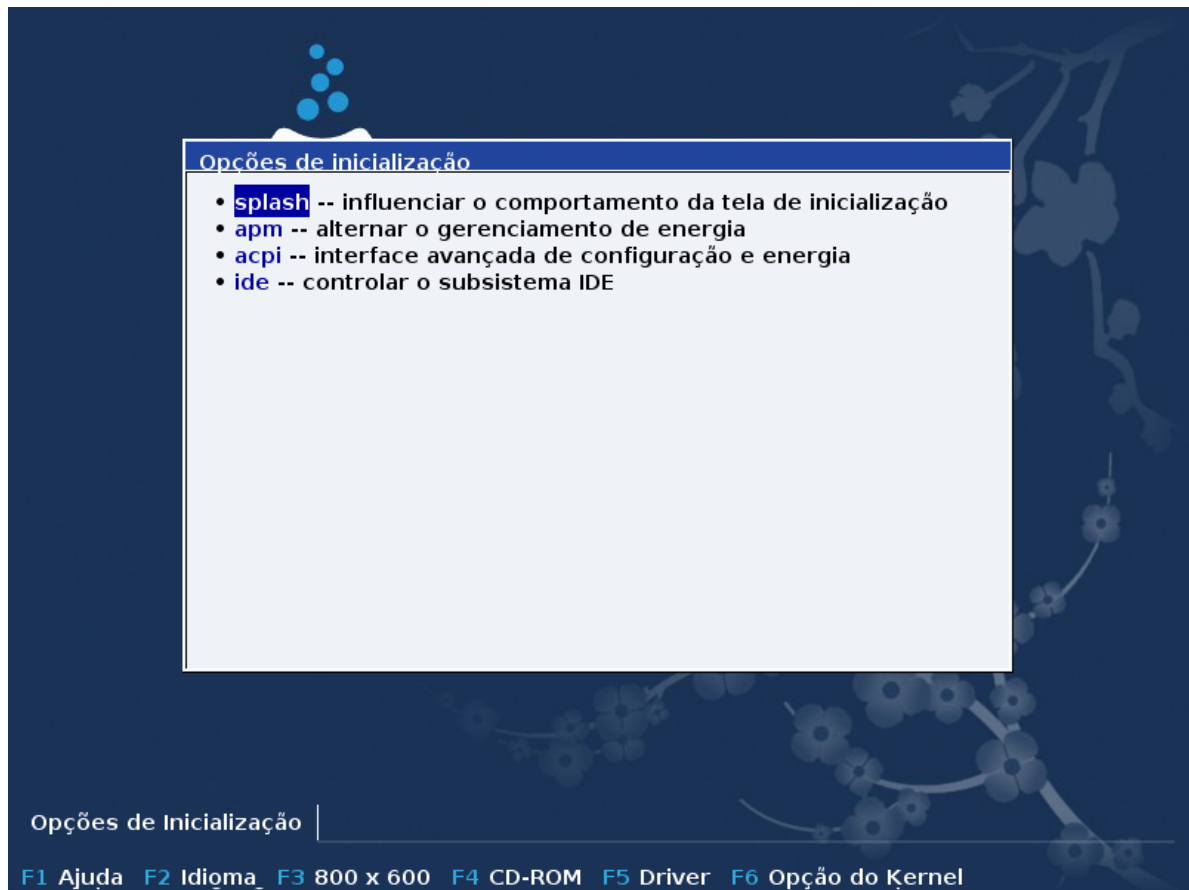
Opções de inicialização

• splash -- influenciar o comportamento da tela de inicialização
• apm -- alternar o gerenciamento de energia
• acpi -- interface avançada de configuração e energia
• ide -- controlar o subsistema IDE

Opções de Inicialização

F1 Ajuda F2 Idioma F3 800 x 600 F4 CD-ROM F5 Driver F6 Opção do Kernel